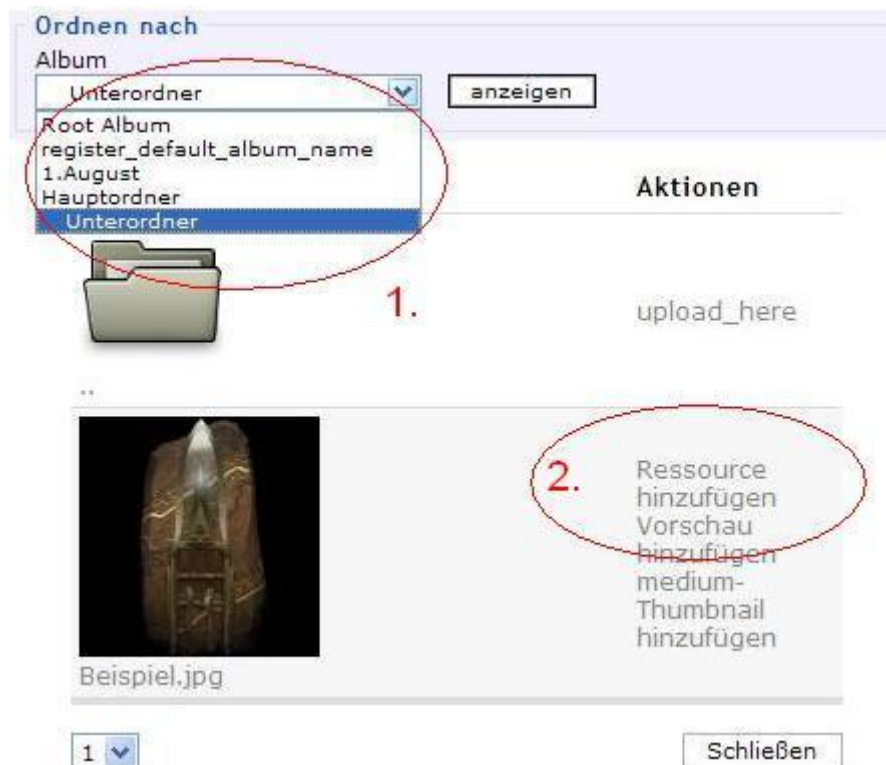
Ordnen nach

Album

Unterordner

anzeigen

Root Album
register_default_album_name
1.August
Hauptordner
Unterordner

Aktionen

1.

upload_here

..

2.

Ressource hinzufügen
Vorschau hinzufügen
medium-Thumbnail hinzufügen

Beispiel.jpg

1

Schließen